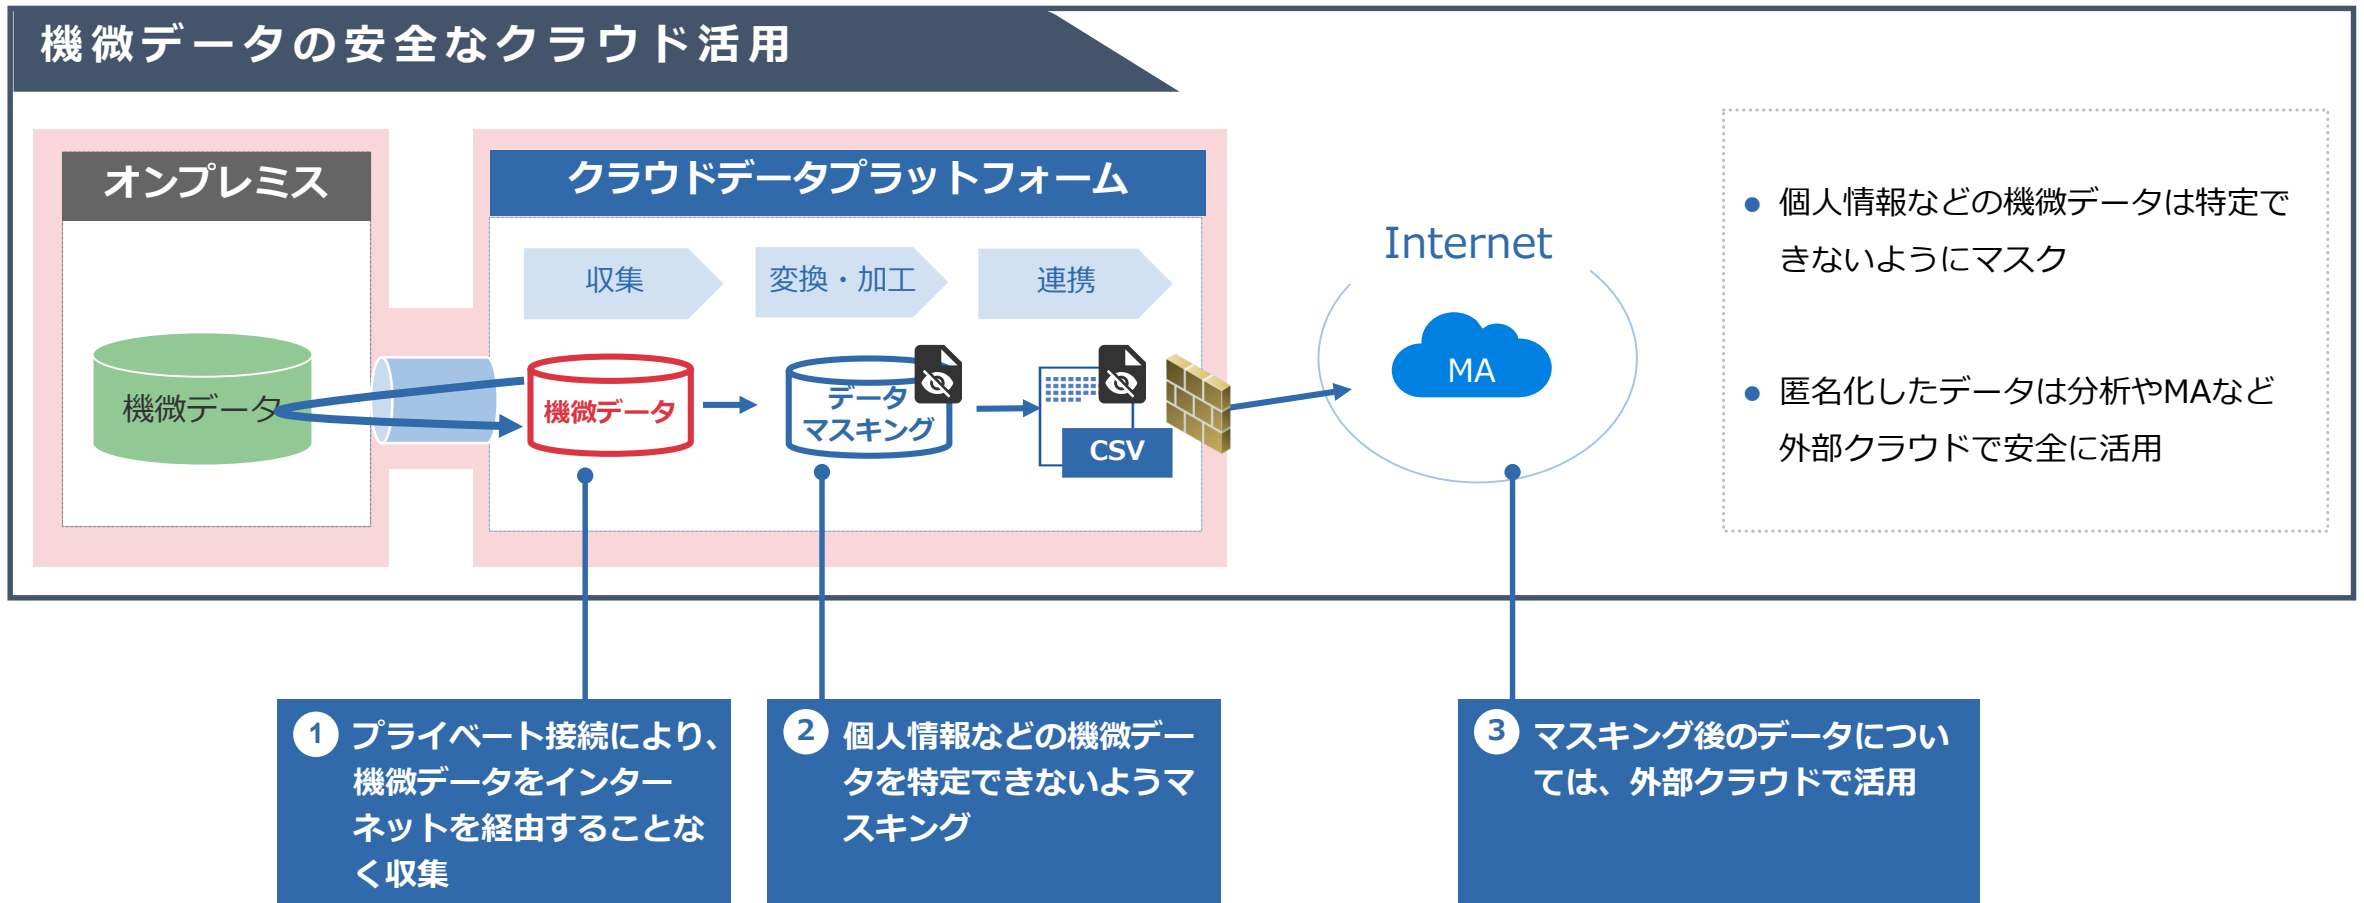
機微データの安全なクラウド活用

オンプレミス

機微データ

クラウドデータプラットフォーム

収集

変換・加工

連携

機微データ

データ
マスキング

CSV

Internet

MA

● 個人情報などの機微データは特定できないようにマスク

● 匿名化したデータは分析やMAなど外部クラウドで安全に活用

1 プライベート接続により、機微データをインターネットを経由することなく収集

2 個人情報などの機微データを特定できないようマスキング

3 マスキング後のデータについては、外部クラウドで活用